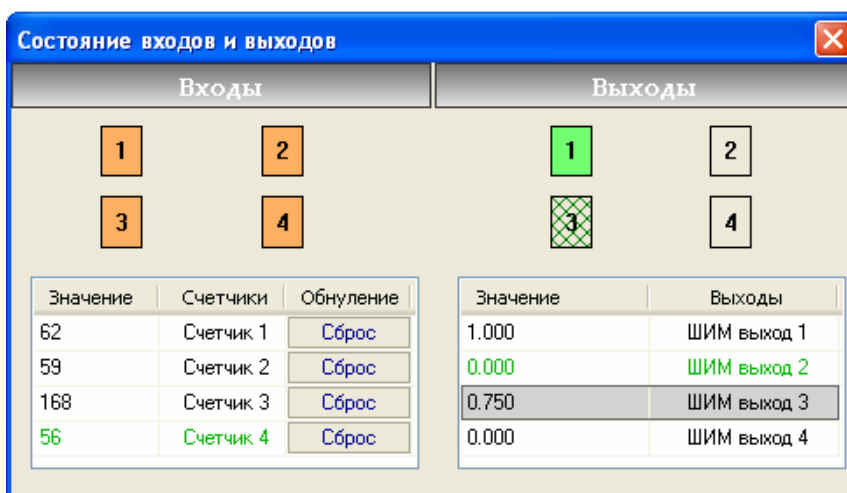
Состояние входов и выходов

Входы

1 2
3 4

| Значение | Счетчики | Обнуление |
|---|---|---|
| 62 | Счетчик 1 | Сброс |
| 59 | Счетчик 2 | Сброс |
| 168 | Счетчик 3 | Сброс |
| 56 | Счетчик 4 | Сброс |

Выходы

1 2
3 4

| Значение | Выходы |
|---|---|
| 1.000 | ШИМ выход 1 |
| 0.000 | ШИМ выход 2 |
| 0.750 | ШИМ выход 3 |
| 0.000 | ШИМ выход 4 |